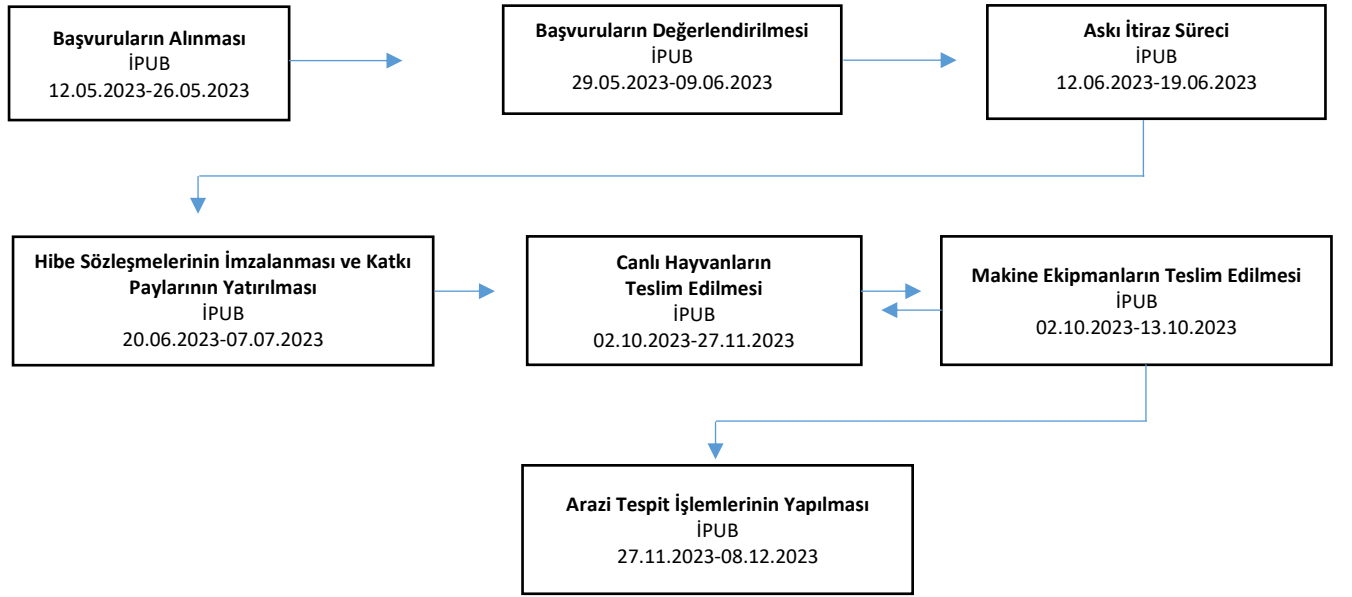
Başvuruların Alınması
İPUB
12.05.2023-26.05.2023

Başvuruların Değerlendirilmesi
İPUB
29.05.2023-09.06.2023

Askı İtiraz Süreci
İPUB
12.06.2023-19.06.2023

Hibe Sözleşmelerinin İmzalanması ve Katkı Paylarının Yatırılması
İPUB
20.06.2023-07.07.2023

Canlı Hayvanların Teslim Edilmesi
İPUB
02.10.2023-27.11.2023

Makine Ekipmanların Teslim Edilmesi
İPUB
02.10.2023-13.10.2023

Arazi Tespit İşlemlerinin Yapılması
İPUB
27.11.2023-08.12.2023